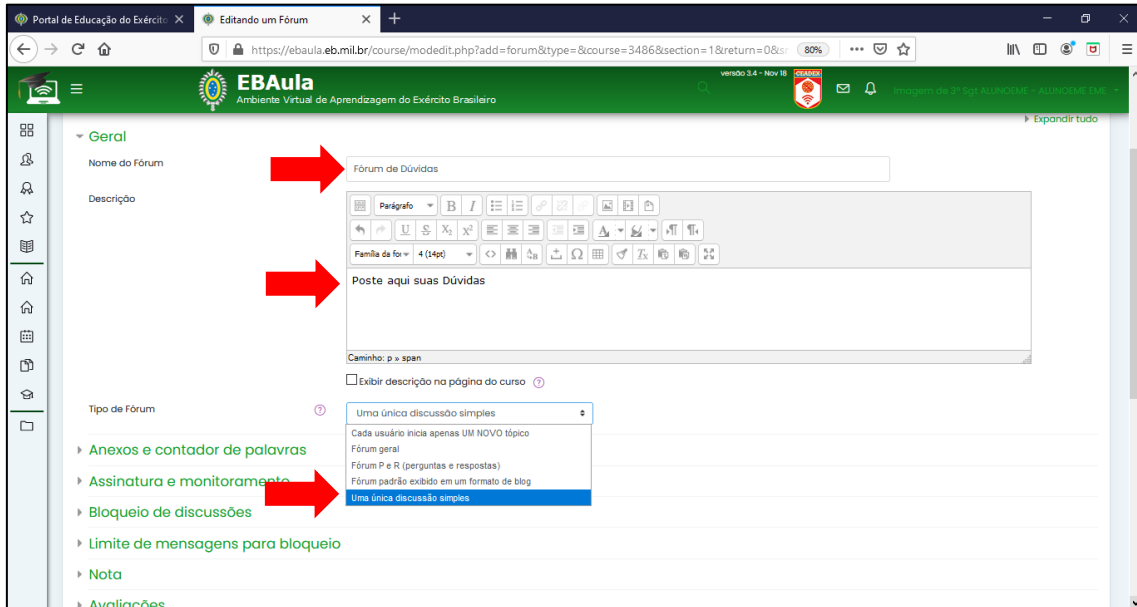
Portal de Educação do Exércit ×
Editando um Fórum ×
+

https://ebaula.eb.mil.br/course/modedit.php?add=forum&type=&course=3486&section=1&return=0&s
80%

EBAula
Ambiente Virtual de Aprendizagem do Exército Brasileiro
versão 3.4 - Nov 18
CEADEX
Imagem de 3º Sgt ALUNOEME - ALUNOEME EME

Expandir tudo

Geral

Nome do Fórum
Fórum de Dúvidas

Descrição
Parágrafo
Família da fo
4 (14pt)
Poste aqui suas Dúvidas
Caminho: p » span

Exibir descrição na página do curso

Tipo de Fórum
Uma única discussão simples
Cada usuário inicia apenas UM NOVO tópico
Fórum geral
Fórum P e R (perguntas e respostas)
Fórum padrão exibido em um formato de blog
Uma única discussão simples

Anexos e contador de palavras
Assinatura e monitoramento
Bloqueio de discussões
Limite de mensagens para bloqueio
Nota
Avaliações